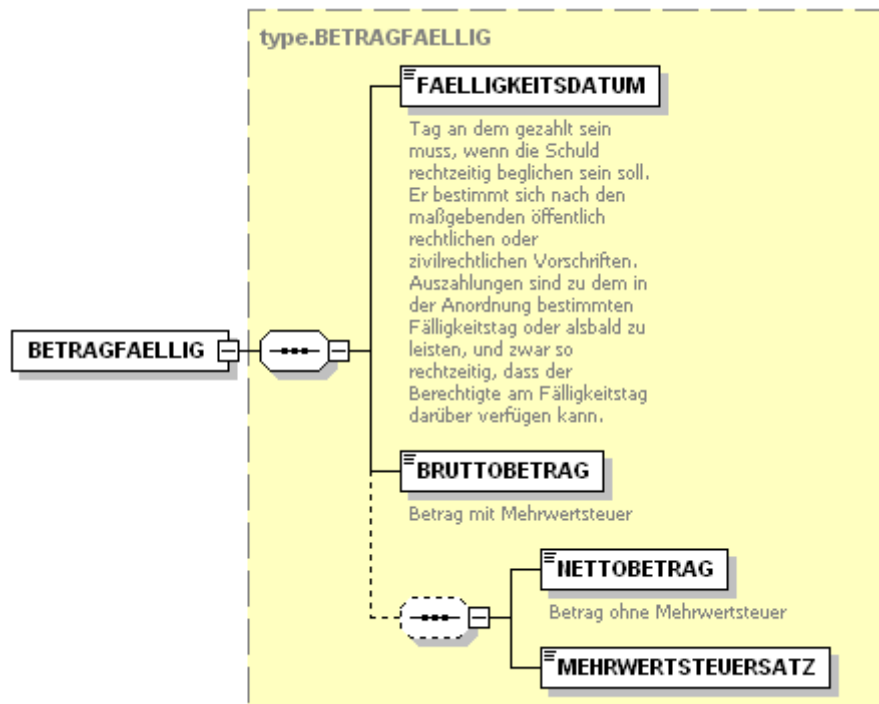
type.BETRAGFAELLIG

BETRAGFAELLIG

FAELLIGKEITSDATUM

Tag an dem gezahlt sein muss, wenn die Schuld rechtzeitig beglichen sein soll. Er bestimmt sich nach den maßgebenden öffentlich rechtlichen oder zivilrechtlichen Vorschriften. Auszahlungen sind zu dem in der Anordnung bestimmten Fälligkeitstag oder alsbald zu leisten, und zwar so rechtzeitig, dass der Berechtigte am Fälligkeitstag darüber verfügen kann.

BRUTTOBETRAG

Betrag mit Mehrwertsteuer

NETTOBETRAG

Betrag ohne Mehrwertsteuer

MEHRWERTSTEUERSATZ